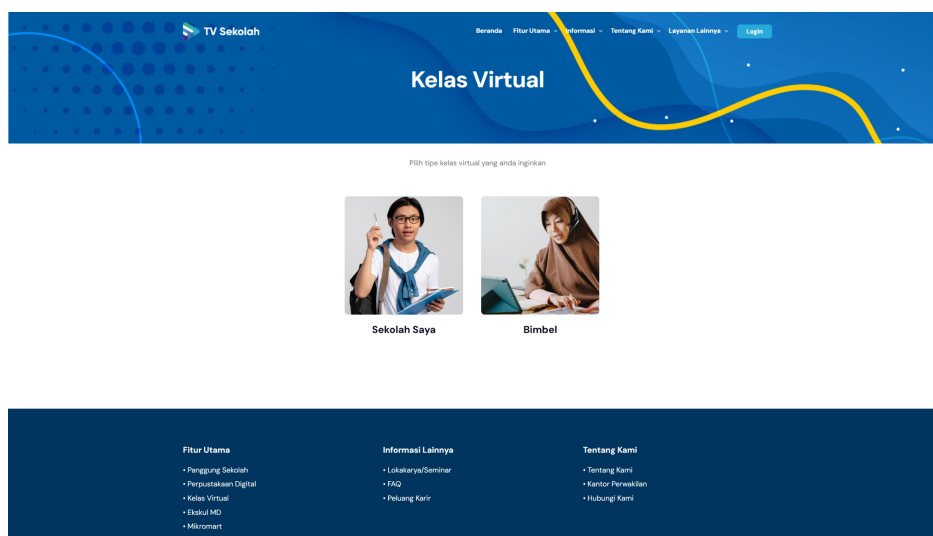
TV Sekolah

Beranda Fitur Utama Informasi Tentang Kami Layanan Lainnya Login

Kelas Virtual

Pilih tipe kelas virtual yang anda inginkan

Sekolah Saya

Bimbel

Fitur Utama
• Panggung Sekolah
• Perpustakaan Digital
• Kelas Virtual
• Ekskul MD
• Mikromart

Informasi Lainnya
• Lokakarya/Seminar
• FAQ
• Peluang Karir

Tentang Kami
• Tentang Kami
• Kantor Perwakilan
• Hubungi Kami